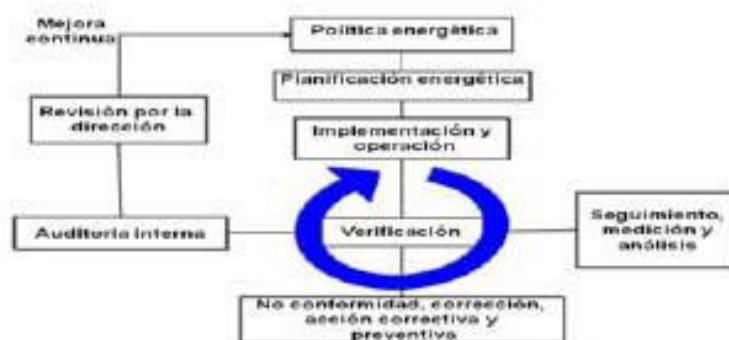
Mejora continua

Política energética

Planificación energética

Revisión por la dirección

Implementación y operación

Auditoria interna

Verificación

Seguimiento, medición y análisis

No conformidad, corrección, acción correctiva y preventiva